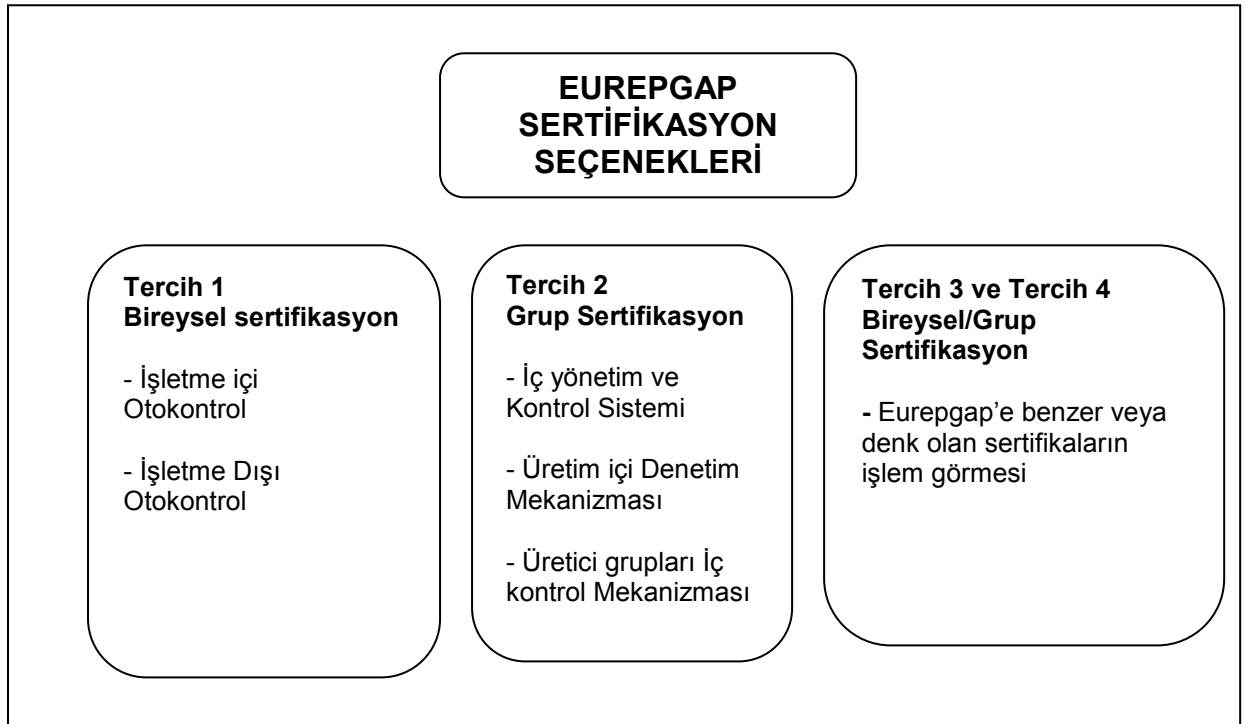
EUREPGAP SERTİFİKASYON SEÇENEKLERİ

Tercih 1
Bireysel sertifikasyon

- İşletme içi Otokontrol

- İşletme Dışı Otokontrol

Tercih 2
Grup Sertifikasyon

- İç yönetim ve Kontrol Sistemi

- Üretim içi Denetim Mekanizması

- Üretici grupları İç kontrol Mekanizması

Tercih 3 ve Tercih 4
Bireysel/Grup Sertifikasyon

- Eurepgap'e benzer veya denk olan sertifikaların işlem görmesi